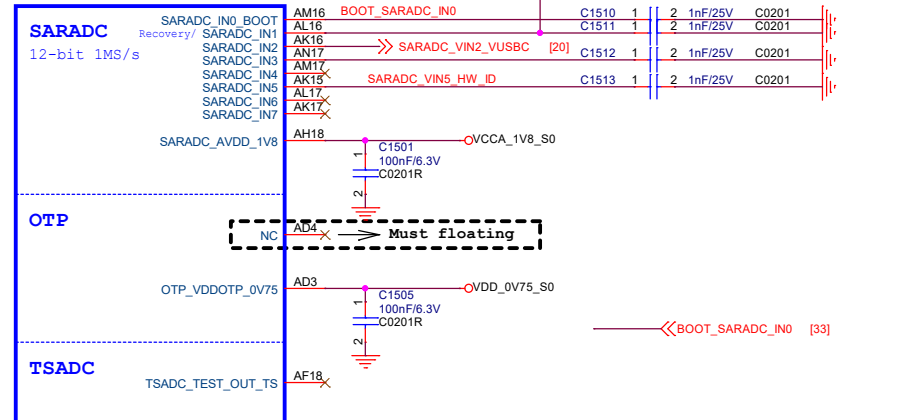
SARADC
12-bit 1MS/s

SARADC_IN0_BOOT AM16
Recovery/ SARADC_IN1 AL16
SARADC_IN2 AK16
SARADC_IN3 AN17
SARADC_IN4 AM17
SARADC_IN5 AK15
SARADC_IN6 AL17
SARADC_IN7 AK17

BOOT_SARADC_IN0
SARADC_VIN2_VUSBC [20]
SARADC_VIN5_HW_ID

C1510 1 2 1nF/25V C0201
C1511 1 2 1nF/25V C0201
C1512 1 2 1nF/25V C0201
C1513 1 2 1nF/25V C0201

SARADC_AVDD_1V8 AH18
VCCA_1V8_S0
1
C1501
100nF/6.3V
C0201R
2

OTP
NC AD4
Must floating

OTP_VDDOTP_0V75 AD3
VDD_0V75_S0
1
C1505
100nF/6.3V
C0201R
2

BOOT_SARADC_IN0 [33]

TSADC
TSADC_TEST_OUT_TS AF18